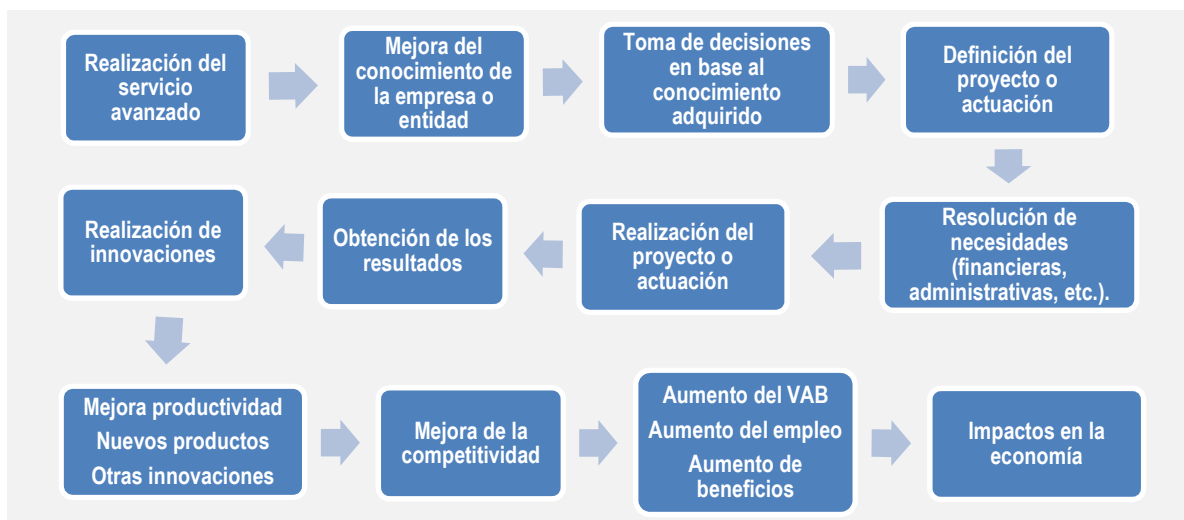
Realización del servicio avanzado

Mejora del conocimiento de la empresa o entidad

Toma de decisiones en base al conocimiento adquirido

Definición del proyecto o actuación

Resolución de necesidades (financieras, administrativas, etc.).

Realización del proyecto o actuación

Obtención de los resultados

Realización de innovaciones

Mejora productividad
Nuevos productos
Otras innovaciones

Mejora de la competitividad

Aumento del VAB
Aumento del empleo
Aumento de beneficios

Impactos en la economía